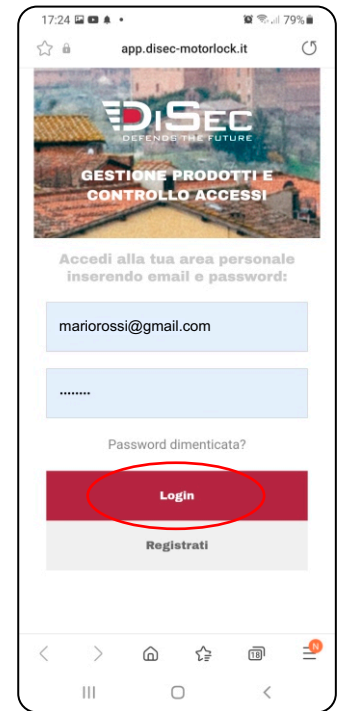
17:24 79%

app.disec-motorlock.it

DiSec
DEFEND THE FUTURE

GESTIONE PRODOTTI E CONTROLLO ACCESSI

Accedi alla tua area personale inserendo email e password:

mariorossi@gmail.com

........

Password dimenticata?

Login

Registrati

18

N